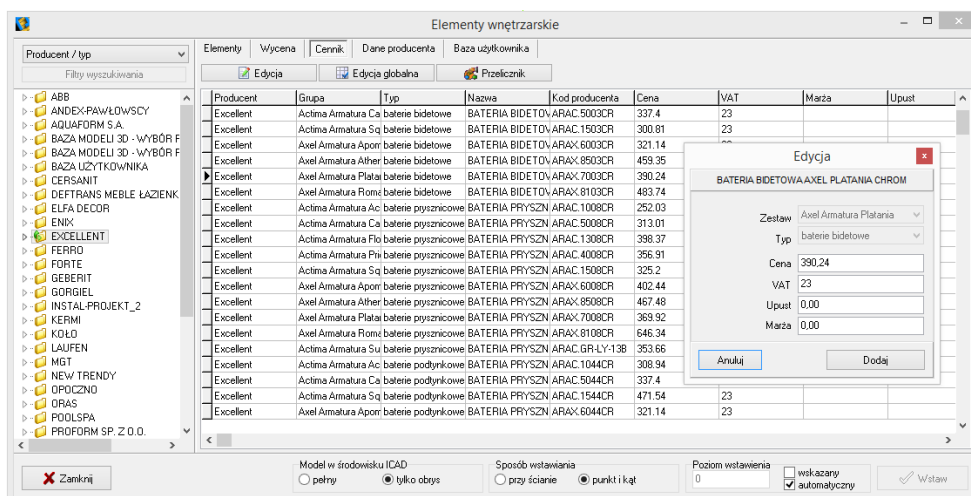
Elementy wnętrzarskie

Producent / typ

Filtry wyszukiwania

ABB
ANDEX-PAWŁOWSCY
AQUAFORM S.A.
BAZA MODELI 3D - WYBÓR F
BAZA MODELI 3D - WYBÓR F
BAZA UŻYTKOWNIKA
CERSANIT
DEFTRANS MEBLE ŁAZIENK
ELFA DECOR
ENIX
EXCELLENT
FERRO
FORTE
GEBERIT
GORGIEL
INSTAL-PROJEKT_2
KERMI
KOŁO
LAUFEN
MGT
NEW TRENDY
OPOCZNO
ORAS
POOLSPA
PROFORM SP. Z O.O.

Elementy | Wycena | Cennik | Dane producenta | Baza użytkownika

Edycja | Edycja globalna | Przelicznik

| Producent | Grupa | Typ | Nazwa | Kod producenta | Cena | VAT | Marża | Upust |
|---|---|---|---|---|---|---|---|---|
| Excellent | Actima Armatura Ca | baterie bidetowe | BATERIA BIDETOV | ARAC.5003CR | 337.4 | 23 | | |
| Excellent | Actima Armatura Sq | baterie bidetowe | BATERIA BIDETOV | ARAC.1503CR | 300.81 | 23 | | |
| Excellent | Axel Armatura Apor | baterie bidetowe | BATERIA BIDETOV | ARAC.6003CR | 321.14 | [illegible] | | |
| Excellent | Axel Armatura Ather | baterie bidetowe | BATERIA BIDETOV | ARAC.8503CR | 459.35 | | | |
| Excellent | Axel Armatura Platai | baterie bidetowe | BATERIA BIDETOV | ARAC.7003CR | 390.24 | | | |
| Excellent | Axel Armatura Romé | baterie bidetowe | BATERIA BIDETOV | ARAC.8103CR | 483.74 | | | |
| Excellent | Actima Armatura Ac | baterie prysznicowe | BATERIA PRYSZN | ARAC.1008CR | 252.03 | | | |
| Excellent | Actima Armatura Ca | baterie prysznicowe | BATERIA PRYSZN | ARAC.5008CR | 313.01 | | | |
| Excellent | Actima Armatura Flo | baterie prysznicowe | BATERIA PRYSZN | ARAC.1308CR | 398.37 | | | |
| Excellent | Actima Armatura Pri | baterie prysznicowe | BATERIA PRYSZN | ARAC.4008CR | 356.91 | | | |
| Excellent | Actima Armatura Sq | baterie prysznicowe | BATERIA PRYSZN | ARAC.1508CR | 325.2 | | | |
| Excellent | Axel Armatura Apor | baterie prysznicowe | BATERIA PRYSZN | ARAC.6008CR | 402.44 | | | |
| Excellent | Axel Armatura Ather | baterie prysznicowe | BATERIA PRYSZN | ARAC.8508CR | 467.48 | | | |
| Excellent | Axel Armatura Platai | baterie prysznicowe | BATERIA PRYSZN | ARAC.7008CR | 369.92 | | | |
| Excellent | Axel Armatura Romé | baterie prysznicowe | BATERIA PRYSZN | ARAC.8108CR | 646.34 | | | |
| Excellent | Actima Armatura Su | baterie prysznicowe | BATERIA PRYSZN | ARAC.GR-LY-13B | 353.66 | | | |
| Excellent | Actima Armatura Ac | baterie podtynkowe | BATERIA PRYSZN | ARAC.1044CR | 308.94 | | | |
| Excellent | Actima Armatura Ca | baterie podtynkowe | BATERIA PRYSZN | ARAC.5044CR | 337.4 | | | |
| Excellent | Actima Armatura Sq | baterie podtynkowe | BATERIA PRYSZN | ARAC.1544CR | 471.54 | 23 | | |
| Excellent | Axel Armatura Apor | baterie podtynkowe | BATERIA PRYSZN | ARAC.6044CR | 321.14 | 23 | | |

Edycja

BATERIA BIDETOWA AXEL PLATANIA CHROM

Zestaw: Axel Armatura Platania
Typ: baterie bidetowe
Cena: 390,24
VAT: 23
Upust: 0,00
Marża: 0,00

Anuluj | Dodaj

Zamknij

Model w środowisku ICAD
pełny | tylko obrys

Sposób wstawiania
przy ścianie | punkt i kąt

Poziom wstawienia
0

wskazany
automatyczny

Wstaw